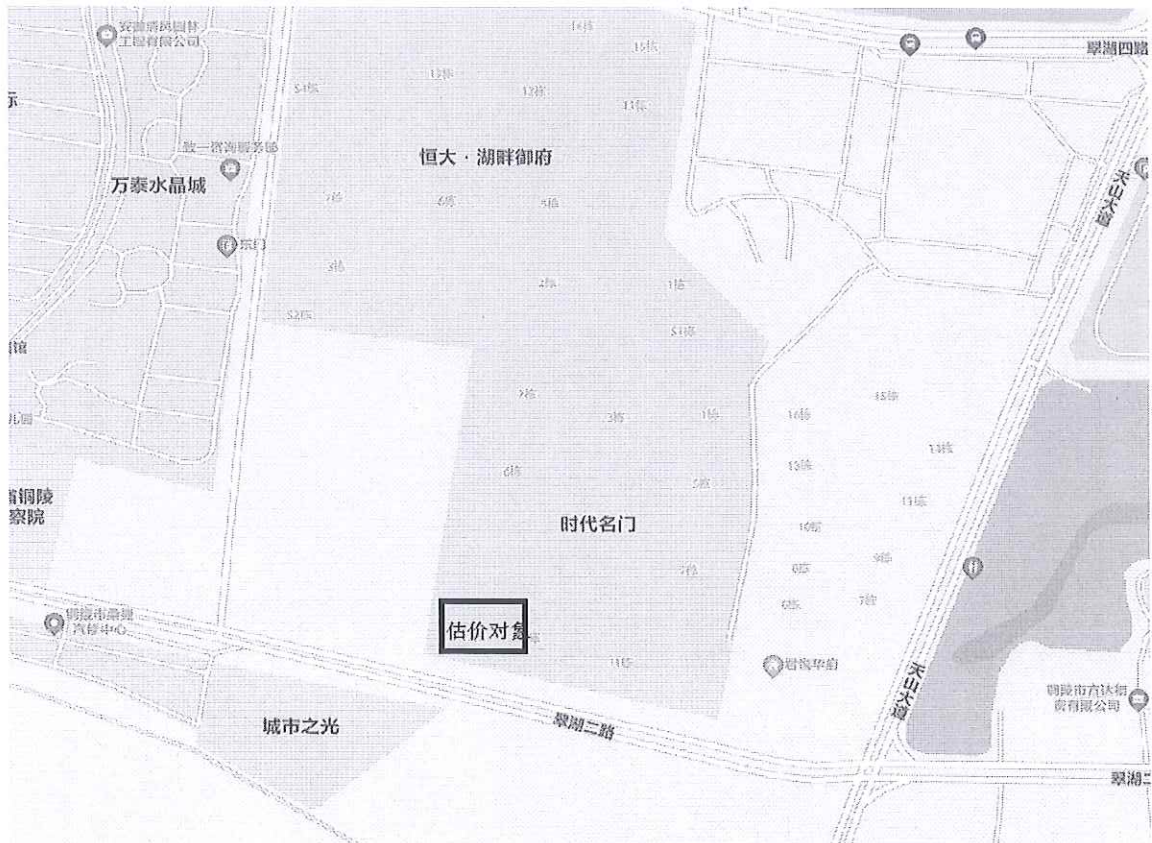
安徽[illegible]
工程有限公司
15栋
15栋
12栋
12栋
13栋
51栋
翠湖四路
恒大 · 湖畔御府
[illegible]服务部
万泰水晶城
7栋
6栋
5栋
天山大道
东门
3栋
2栋
1栋
52栋
51栋
7栋
3栋
1栋
15栋
16栋
13栋
13栋
6栋
5栋
11栋
铜陵
察院
时代名门
10栋
9栋
7栋
8栋
6栋
7栋
铜陵市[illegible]
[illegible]中心
估价对象
11栋
君悦华府
天山大道
铜陵市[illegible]
有限公司
城市之光
翠湖二路
翠湖二